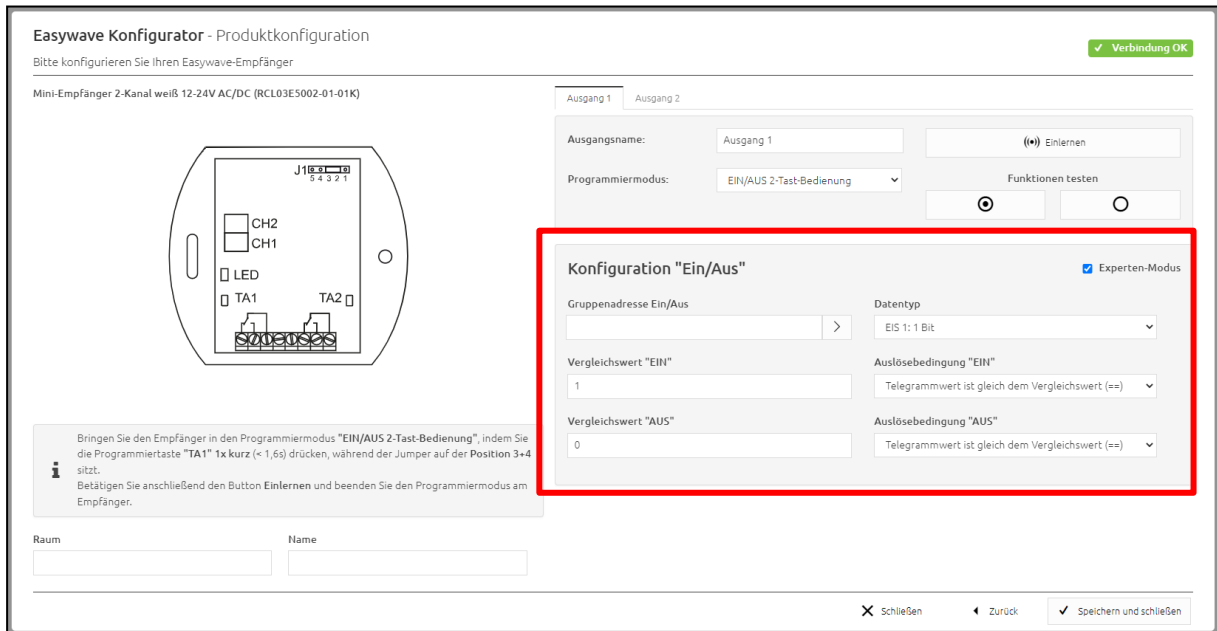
Easywave Konfigurator - Produktkonfiguration

Bitte konfigurieren Sie Ihren Easywave-Empfänger

✓ Verbindung OK

Mini-Empfänger 2-Kanal weiß 12-24V AC/DC (RCL03E5002-01-01K)

J1 5 4 3 2 1

CH2

CH1

LED

TA1

TA2

Ausgang 1 Ausgang 2

Ausgangsname: Ausgang 1

Einlernen

Programmiermodus: EIN/AUS 2-Tast-Bedienung

Funktionen testen

Konfiguration "Ein/Aus"

Experten-Modus

Gruppenadresse Ein/Aus

Datentyp

EIS 1: 1 Bit

Vergleichswert "EIN"

1

Auslösebedingung "EIN"

Telegrammwert ist gleich dem Vergleichswert (==)

Vergleichswert "AUS"

0

Auslösebedingung "AUS"

Telegrammwert ist gleich dem Vergleichswert (==)

Bringen Sie den Empfänger in den Programmiermodus "EIN/AUS 2-Tast-Bedienung", indem Sie die Programmiertaste "TA1" 1x kurz (< 1,6s) drücken, während der Jumper auf der Position 3+4 sitzt.
Betätigen Sie anschließend den Button Einlernen und beenden Sie den Programmiermodus am Empfänger.

Raum

Name

Schließen

Zurück

Speichern und schließen